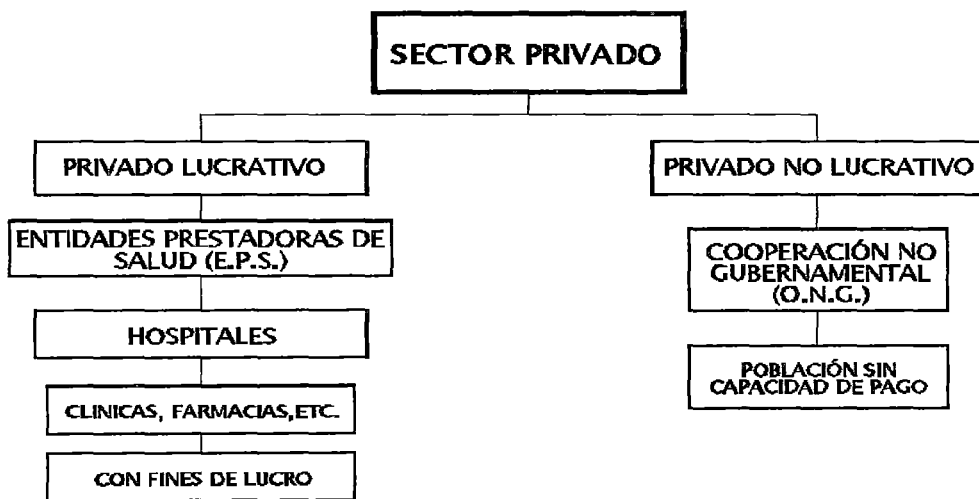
SECTOR PRIVADO

PRIVADO LUCRATIVO

ENTIDADES PRESTADORAS DE SALUD (E.P.S.)

HOSPITALES

CLINICAS, FARMACIAS,ETC.

CON FINES DE LUCRO

PRIVADO NO LUCRATIVO

COOPERACIÓN NO GUBERNAMENTAL (O.N.G.)

POBLACIÓN SIN CAPACIDAD DE PAGO